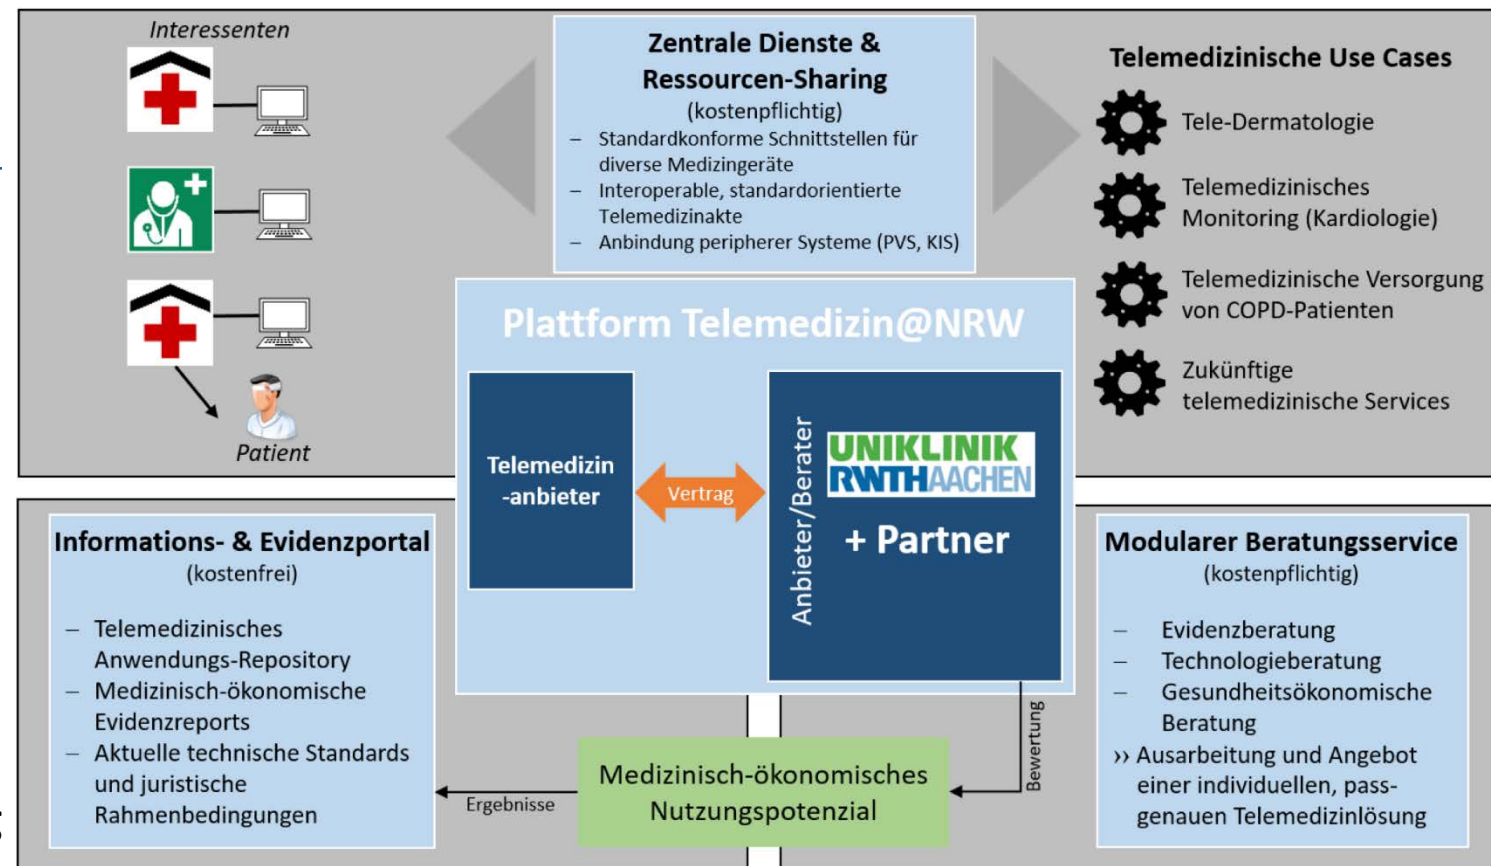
Interessenten

Patient

Zentrale Dienste & Ressourcen-Sharing
(kostenpflichtig)
– Standardkonforme Schnittstellen für diverse Medizingeräte
– Interoperable, standardorientierte Telemedizinakte
– Anbindung peripherer Systeme (PVS, KIS)

Telemedizinische Use Cases
Tele-Dermatologie
Telemedizinisches Monitoring (Kardiologie)
Telemedizinische Versorgung von COPD-Patienten
Zukünftige telemedizinische Services

Plattform Telemedizin@NRW

Telemedizin -anbieter

Vertrag

Anbieter/Berater

UNIKLINIK RWTHAACHEN

+ Partner

Informations- & Evidenzportal
(kostenfrei)
– Telemedizinisches Anwendungs-Repository
– Medizinisch-ökonomische Evidenzreports
– Aktuelle technische Standards und juristische Rahmenbedingungen

Ergebnisse

Medizinisch-ökonomisches Nutzungspotenzial

Bewertung

Modularer Beratungsservice
(kostenpflichtig)
– Evidenzberatung
– Technologieberatung
– Gesundheitsökonomische Beratung
›› Ausarbeitung und Angebot einer individuellen, passgenauen Telemedizinlösung